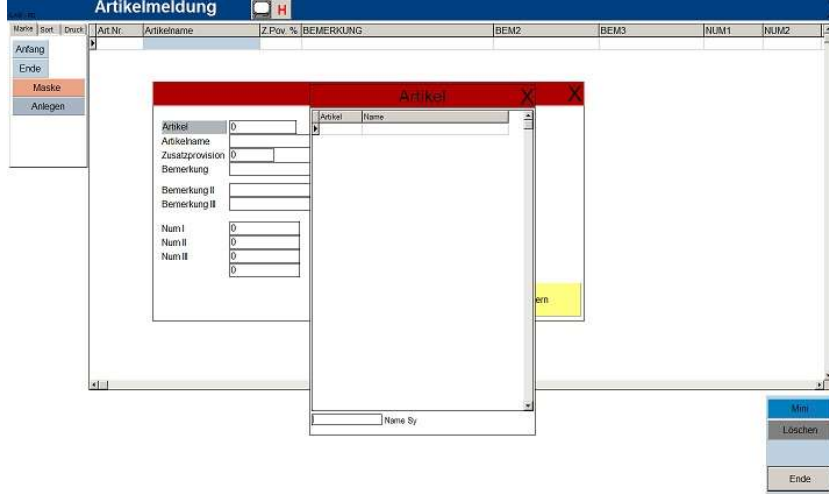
Artikelmeldung

H

Maske Sort Druck

Anfang

Ende

Maske

Anlegen

| Art.Nr. | Artikelname | Z.Pov. % | BEMERKUNG | BEM2 | BEM3 | NUM1 | NUM2 |
|---|---|---|---|---|---|---|---|

X

Artikel 0

Artikelname

Zusatzprovision 0

Bemerkung

Bemerkung II

Bemerkung III

Num I 0

Num II 0

Num III 0

0

ern

Artikel X

| Artikel | Name |
|---|---|

Name Sy

Mini

Löschen

Ende